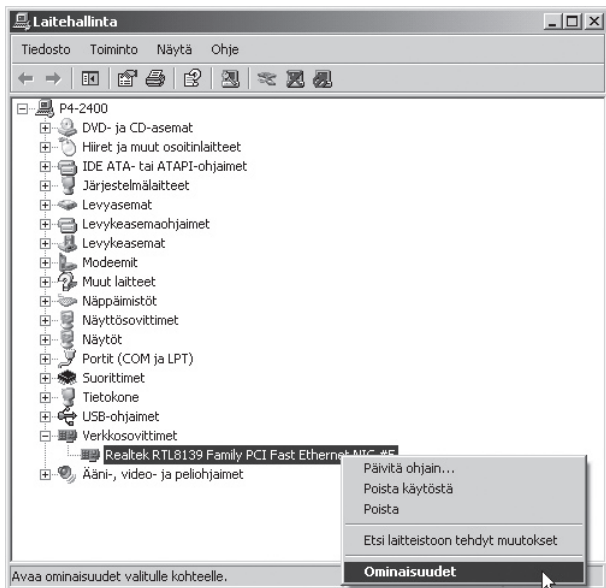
Laitehallinta

Tiedosto Toiminto Näytä Ohje

P4-2400
DVD- ja CD-asemat
Hiiret ja muut osoitinlaitteet
IDE ATA- tai ATAPI-ohjaimet
Järjestelmälaitteet
Levyasemat
Levykeasemaohjaimet
Levykeasemat
Modeemit
Muut laitteet
Näppäimistöt
Näyttösovittimet
Näytöt
Portit (COM ja LPT)
Suorittimet
Tietokone
USB-ohjaimet
Verkkosovittimet
Realtek RTL8139 Family PCI Fast Ethernet NIC #5
Ääni-, video- ja peliohjaimet

Päivitä ohjain...
Poista käytöstä
Poista
Etsi laitteistoon tehdyt muutokset
Ominaisuudet

Avaa ominaisuudet valitulle kohteelle.